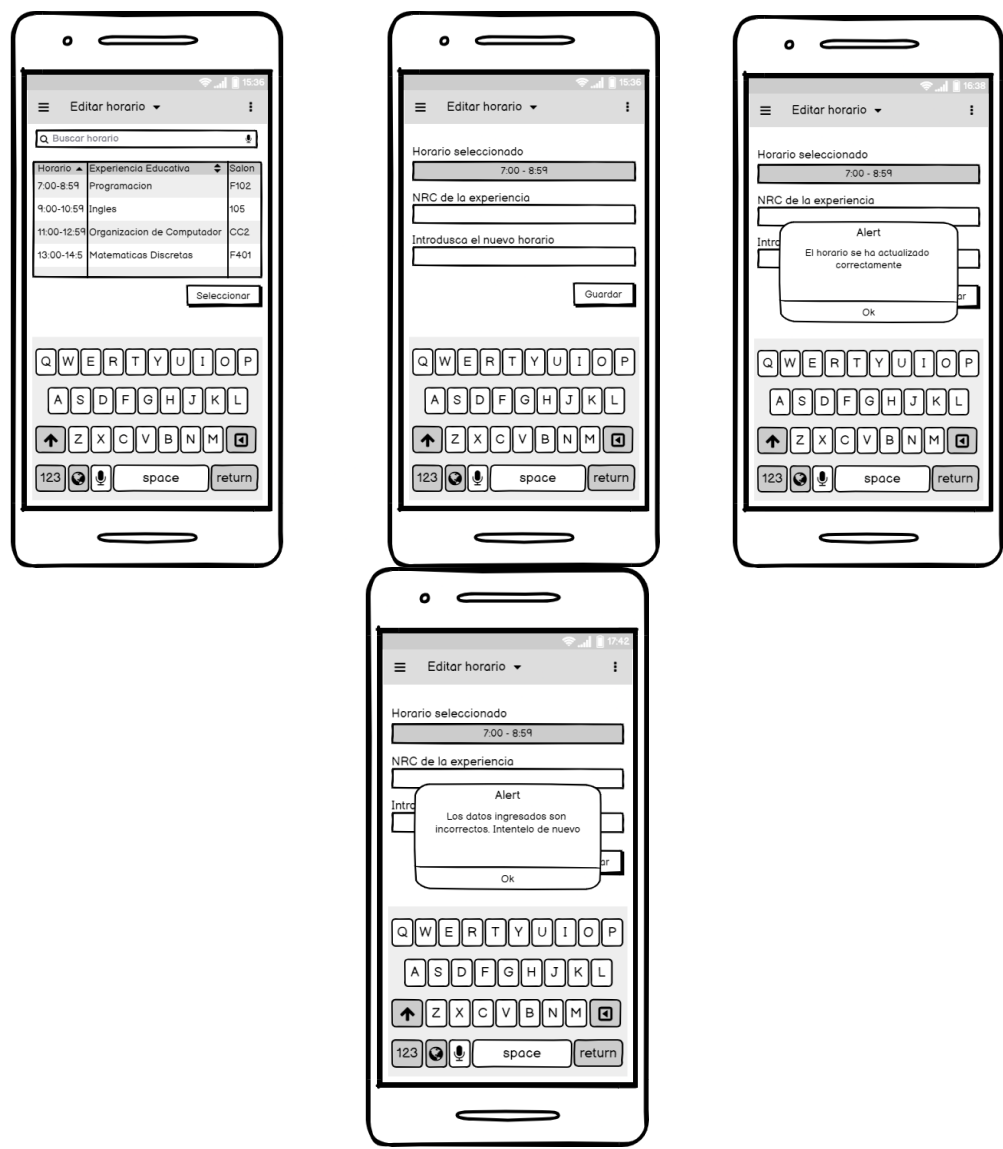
15:36
Editar horario
Buscar horario

| Horario | Experiencia Educativa | Salon |
|---|---|---|
| 7:00-8:59 | Programacion | F102 |
| 9:00-10:59 | Ingles | 105 |
| 11:00-12:59 | Organizacion de Computador | CC2 |
| 13:00-14:5 | Matematicas Discretas | F401 |

Seleccionar

Q W E R T Y U I O P
A S D F G H J K L
Z X C V B N M
123 space return

15:36
Editar horario
Horario seleccionado
7:00 - 8:59
NRC de la experiencia
Introdusca el nuevo horario
Guardar

Q W E R T Y U I O P
A S D F G H J K L
Z X C V B N M
123 space return

16:38
Editar horario
Horario seleccionado
7:00 - 8:59
NRC de la experiencia
Intro
Alert
El horario se ha actualizado correctamente
Ok
ar

Q W E R T Y U I O P
A S D F G H J K L
Z X C V B N M
123 space return

17:42
Editar horario
Horario seleccionado
7:00 - 8:59
NRC de la experiencia
Intro
Alert
Los datos ingresados son incorrectos. Intentelo de nuevo
Ok
ar

Q W E R T Y U I O P
A S D F G H J K L
Z X C V B N M
123 space return